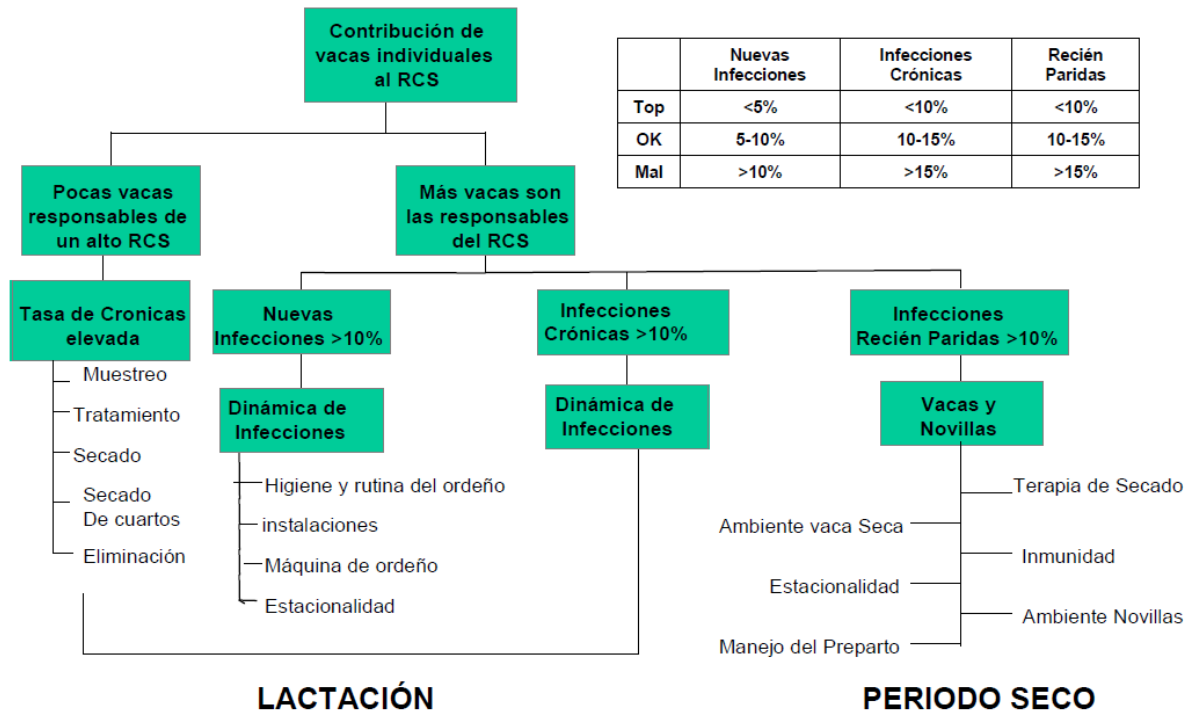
Contribución de vacas individuales al RCS

| | Nuevas Infecciones | Infecciones Crónicas | Recién Paridas |
|---|---|---|---|
| Top | <5% | <10% | <10% |
| OK | 5-10% | 10-15% | 10-15% |
| Mal | >10% | >15% | >15% |

Pocas vacas responsables de un alto RCS

Más vacas son las responsables del RCS

Tasa de Cronicas elevada

Muestreo
Tratamiento
Secado
Secado De cuartos
Eliminación

Nuevas Infecciones >10%

Dinámica de Infecciones

Higiene y rutina del ordeño
instalaciones
Máquina de ordeño
Estacionalidad

Infecciones Crónicas >10%

Dinámica de Infecciones

Infecciones Recién Paridas >10%

Vacas y Novillas

Terapia de Secado
Ambiente vaca Seca
Inmunidad
Estacionalidad
Ambiente Novillas
Manejo del Preparto

LACTACIÓN

PERIODO SECO